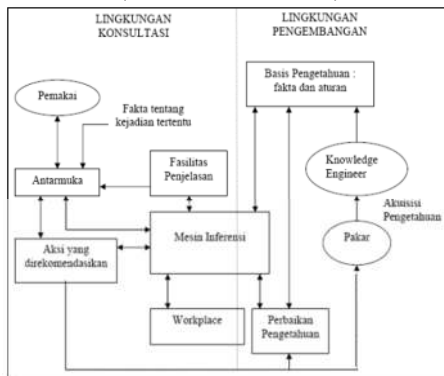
LINGKUNGAN KONSULTASI

LINGKUNGAN PENGEMBANGAN

Pemakai

Fakta tentang kejadian tertentu

Antarmuka

Fasilitas Penjelasan

Aksi yang direkomendasikan

Mesin Inferensi

Workplace

Basis Pengetahuan : fakta dan aturan

Knowledge Engineer

Akuisisi Pengetahuan

Pakar

Perbaikan Pengetahuan